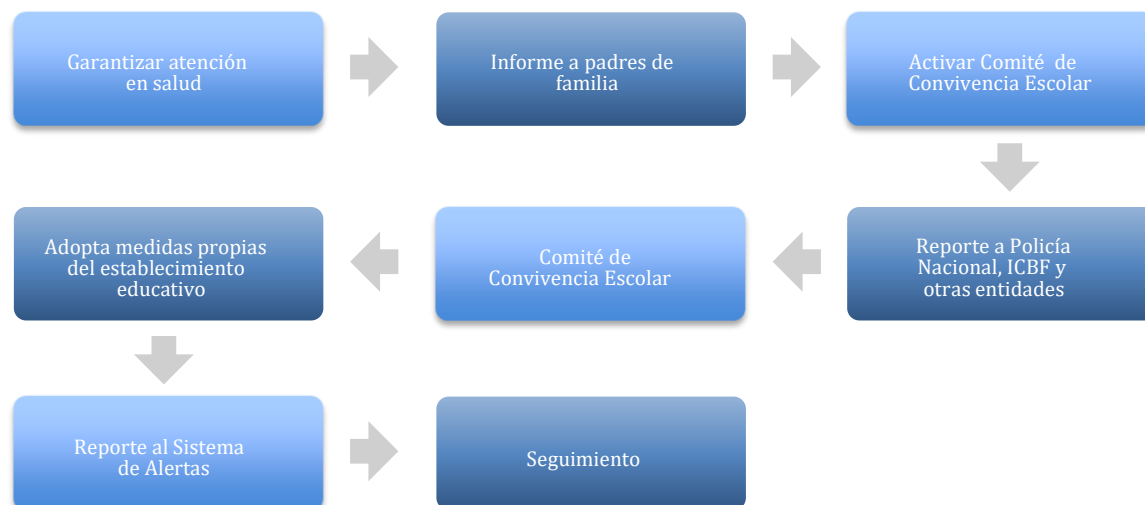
Garantizar atención en salud

Informe a padres de familia

Activar Comité de Convivencia Escolar

Reporte a Policía Nacional, ICBF y otras entidades

Comité de Convivencia Escolar

Adopta medidas propias del establecimiento educativo

Reporte al Sistema de Alertas

Seguimiento